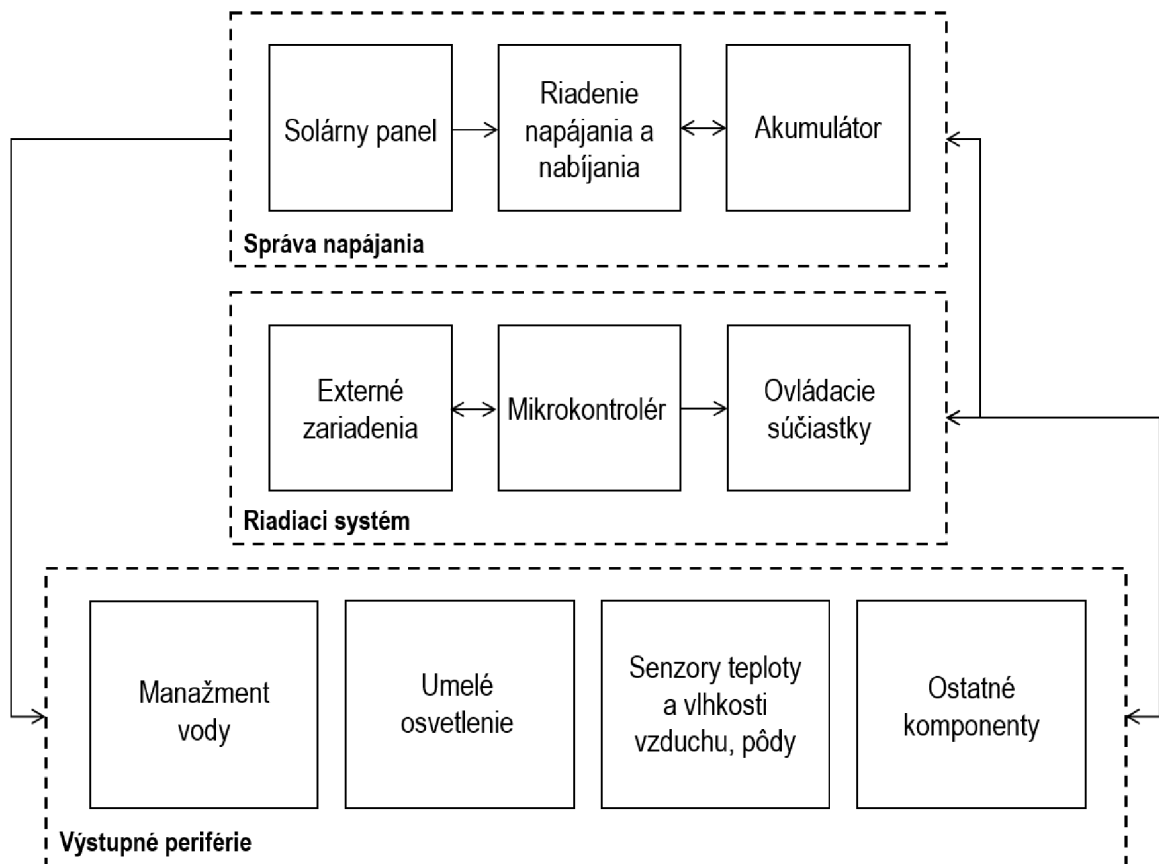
Solárny panel

Riadenie napájania a nabíjania

Akumulátor

Správa napájania

Externé zariadenia

Mikrokontrolér

Ovládacie súčiastky

Riadiaci systém

Manažment vody

Umelé osvetlenie

Senzory teploty a vlhkosti vzduchu, pôdy

Ostatné komponenty

Výstupné periférie